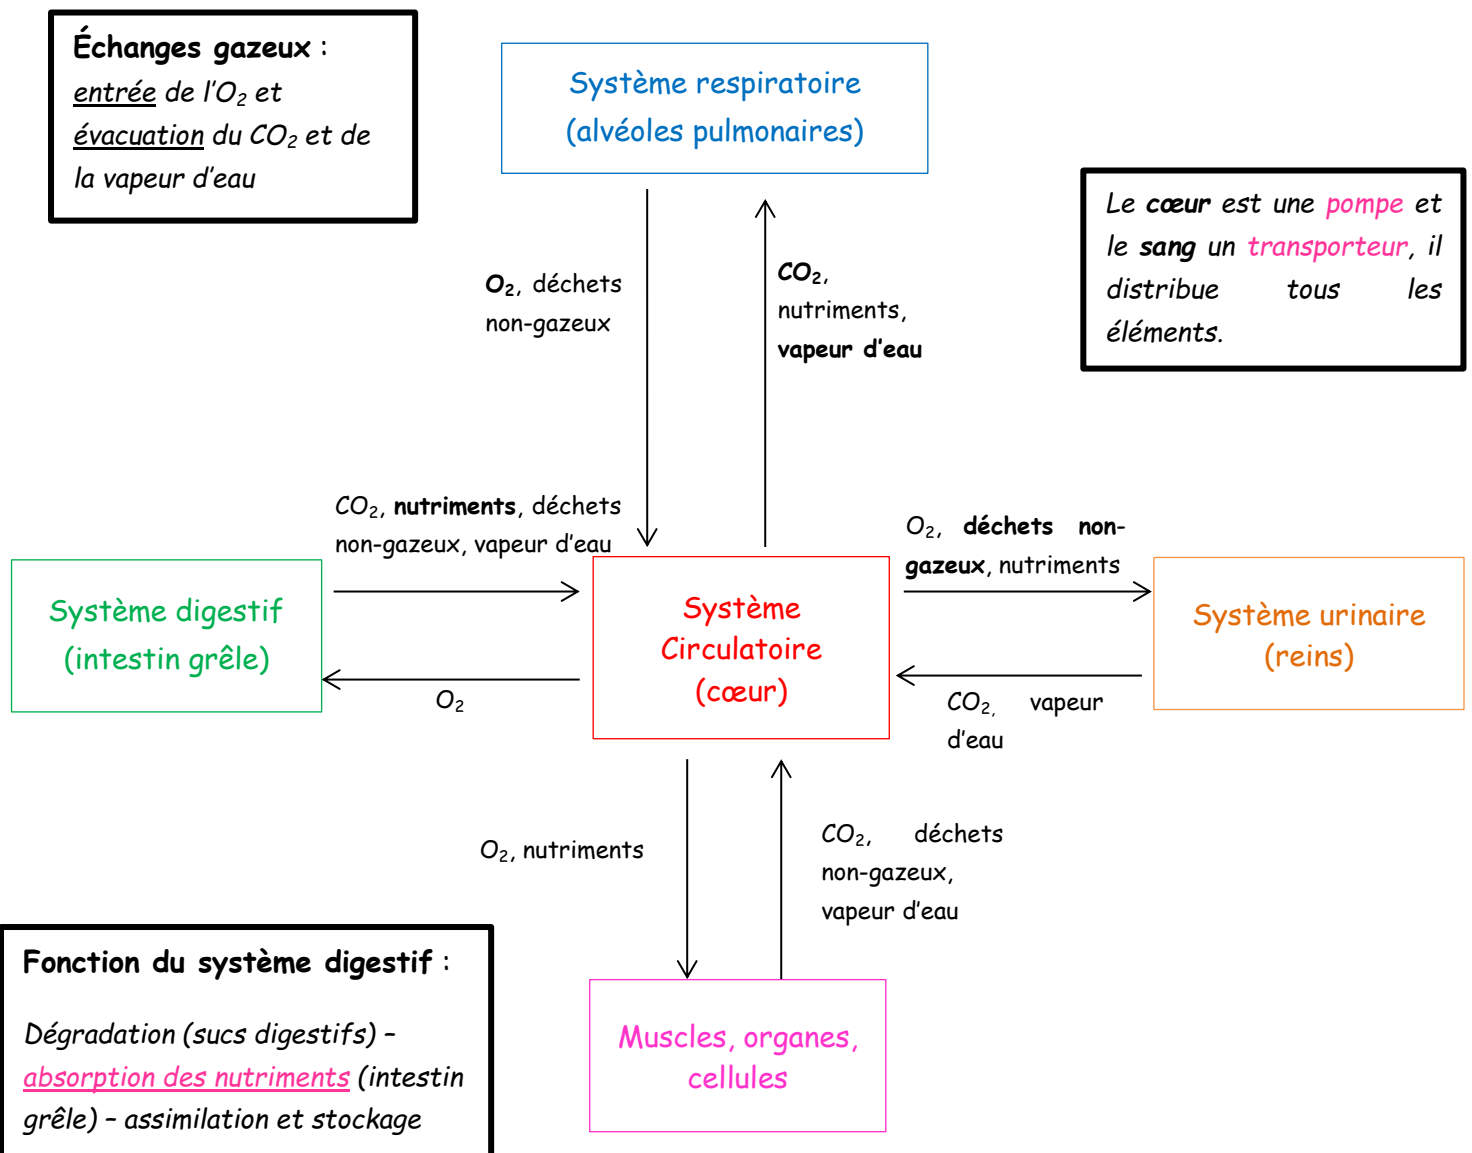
Échanges gazeux : entrée de l'$O_2$ et évacuation du $CO_2$ et de la vapeur d'eau

Système respiratoire (alvéoles pulmonaires)

Le cœur est une pompe et le sang un transporteur, il distribue tous les éléments.

$O_2$, déchets non-gazeux

$CO_2$, nutriments, vapeur d'eau

$CO_2$, nutriments, déchets non-gazeux, vapeur d'eau

Système digestif (intestin grêle)

$O_2$

Système Circulatoire (cœur)

$O_2$, déchets non-gazeux, nutriments

Système urinaire (reins)

$CO_2$, vapeur d'eau

$O_2$, nutriments

$CO_2$, déchets non-gazeux, vapeur d'eau

Fonction du système digestif :

Dégradation (sucs digestifs) – absorption des nutriments (intestin grêle) – assimilation et stockage

Muscles, organes, cellules